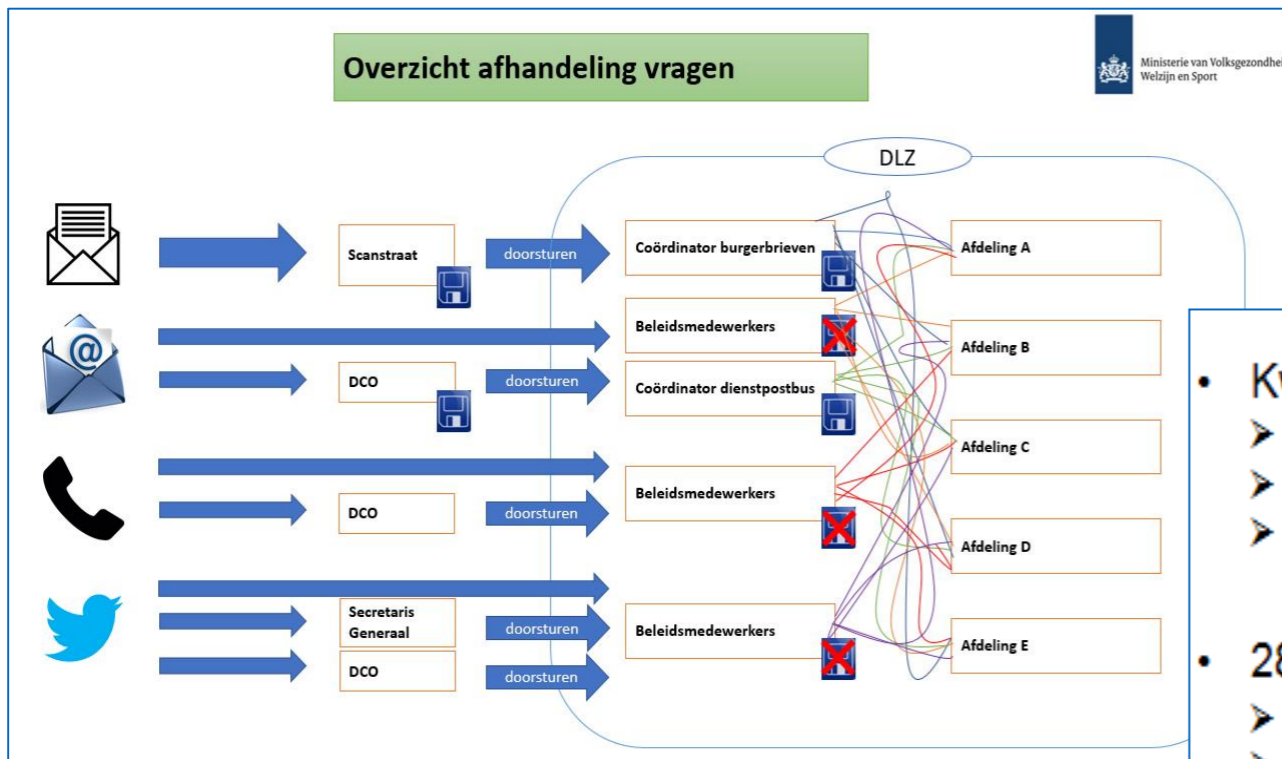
Overzicht afhandeling vragen

Ministerie van Volksgezondheid, Welzijn en Sport

DLZ

Scanstraat

doorsturen

Coördinator burgerbrieven

Afdeling A

Beleidsmedewerkers

Afdeling B

DCO

doorsturen

Coördinator dienstpostbus

Afdeling C

DCO

doorsturen

Beleidsmedewerkers

Afdeling D

Secretaris Generaal

doorsturen

Beleidsmedewerkers

Afdeling E

DCO

doorsturen

• Kv

• 28